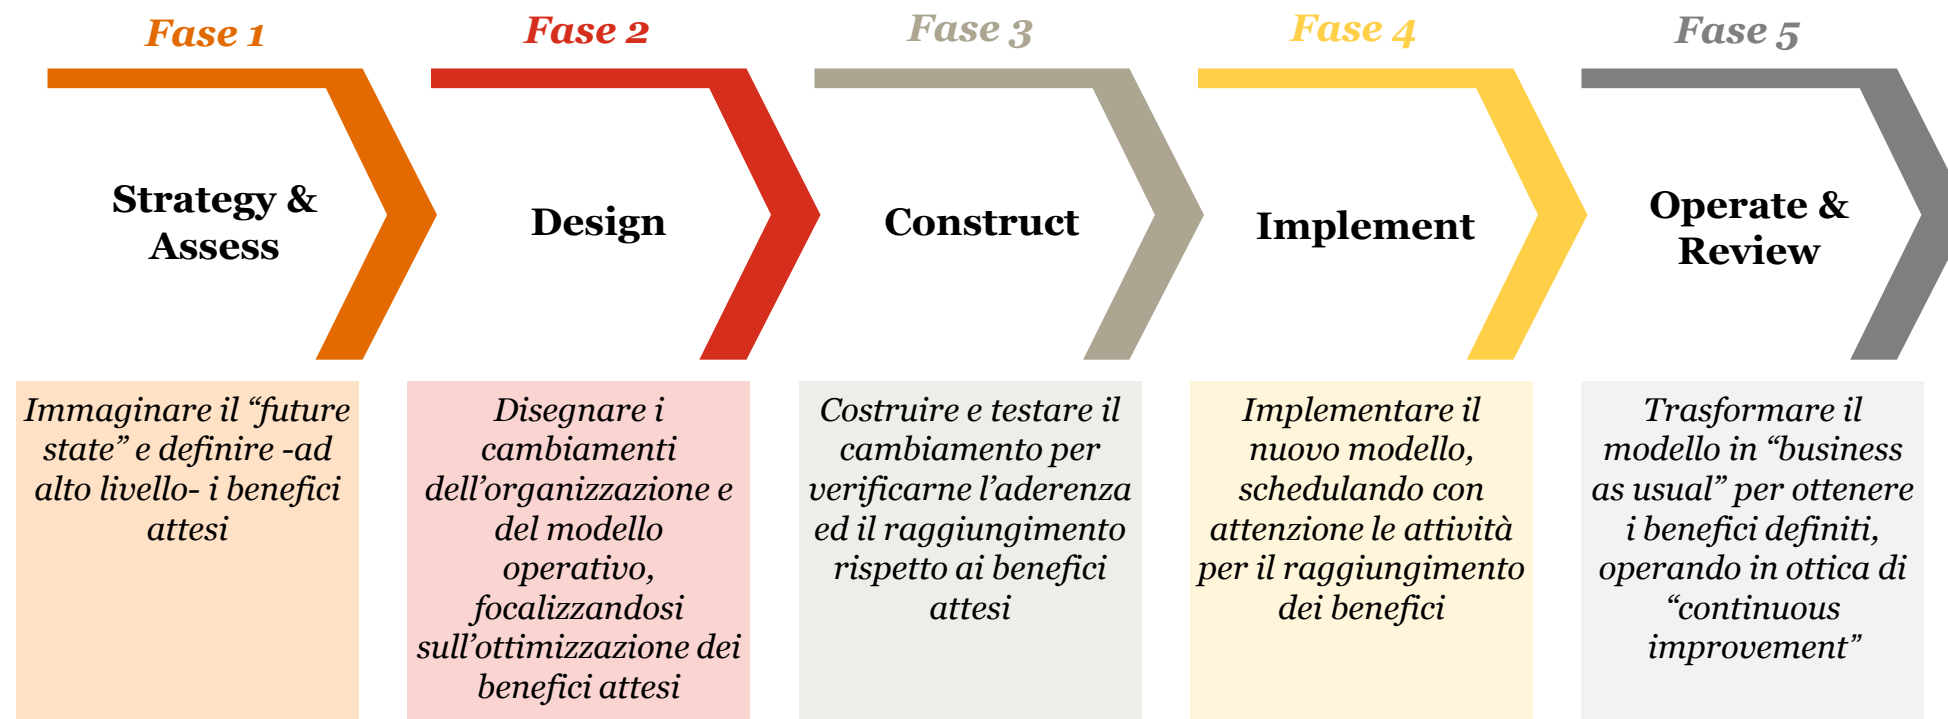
Fase 1

Strategy & Assess

Immaginare il “future state” e definire -ad alto livello- i benefici attesi

Fase 2

Design

Disegnare i cambiamenti dell’organizzazione e del modello operativo, focalizzandosi sull’ottimizzazione dei benefici attesi

Fase 3

Construct

Costruire e testare il cambiamento per verificarne l’aderenza ed il raggiungimento rispetto ai benefici attesi

Fase 4

Implement

Implementare il nuovo modello, schedulando con attenzione le attività per il raggiungimento dei benefici

Fase 5

Operate & Review

Trasformare il modello in “business as usual” per ottenere i benefici definiti, operando in ottica di “continuous improvement”